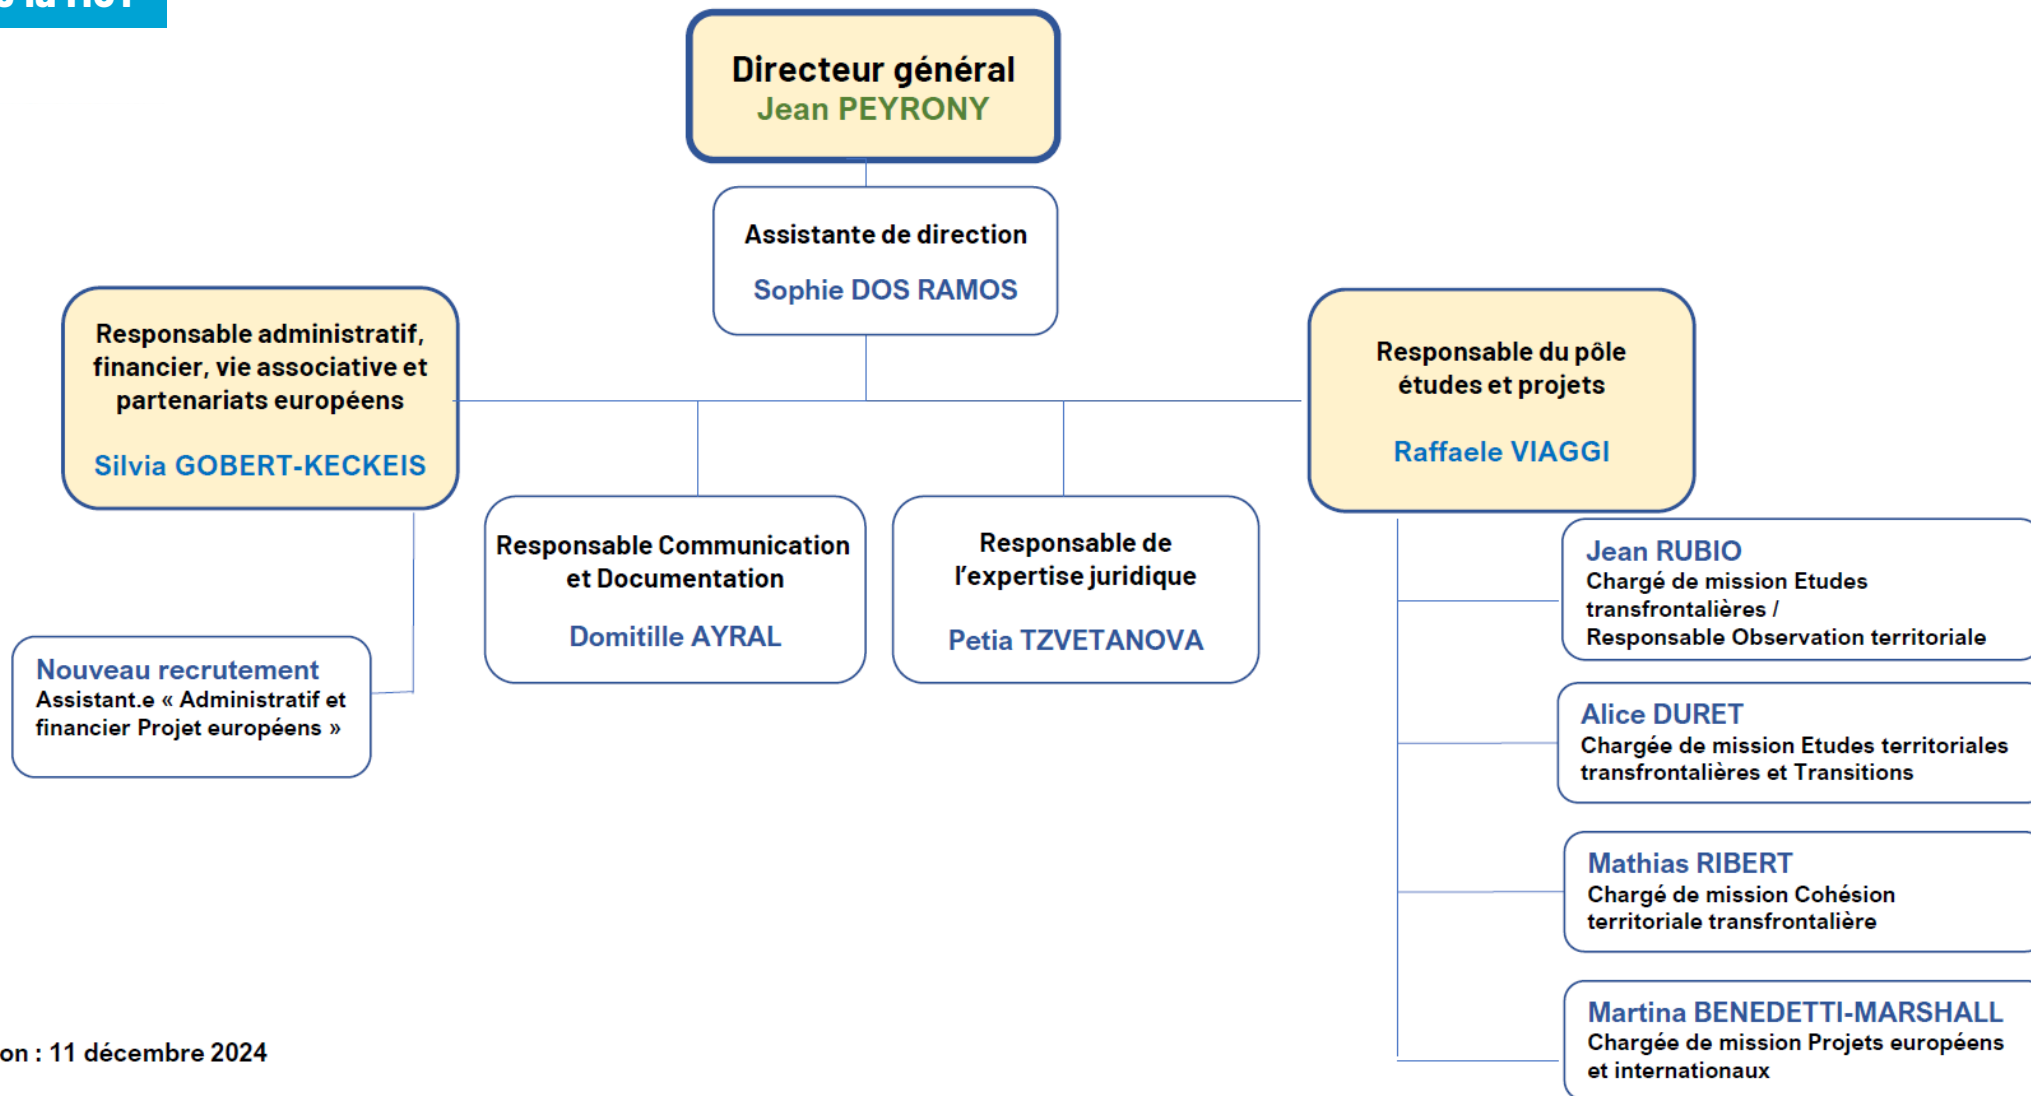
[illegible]

Directeur général
Jean PEYRONY

Assistante de direction
Sophie DOS RAMOS

Responsable administratif, financier, vie associative et partenariats européens
Silvia GOBERT-KECKEIS

Responsable du pôle études et projets
Raffaele VIAGGI

Responsable Communication et Documentation
Domitille AYRAL

Responsable de l'expertise juridique
Petia TZVETANOVA

Nouveau recrutement
Assistant.e « Administratif et financier Projet européens »

Jean RUBIO
Chargé de mission Etudes transfrontalières / Responsable Observation territoriale

Alice DURET
Chargée de mission Etudes territoriales transfrontalières et Transitions

Mathias RIBERT
Chargé de mission Cohésion territoriale transfrontalière

Martina BENEDETTI-MARSHALL
Chargée de mission Projets européens et internationaux

on : 11 décembre 2024